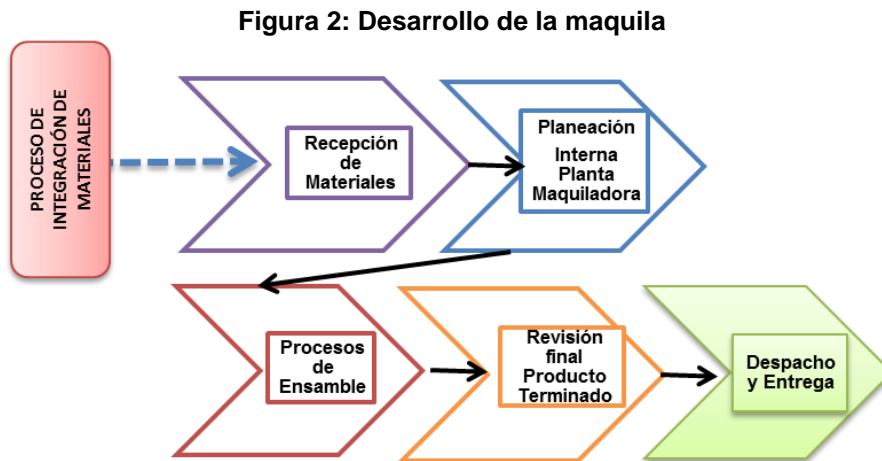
Figura 2: Desarrollo de la maquila

PROCESO DE INTEGRACIÓN DE MATERIALES

Recepción de Materiales

Planeación

Interna Planta Maquiladora

Procesos de Ensamble

Revisión final Producto Terminado

Despacho y Entrega